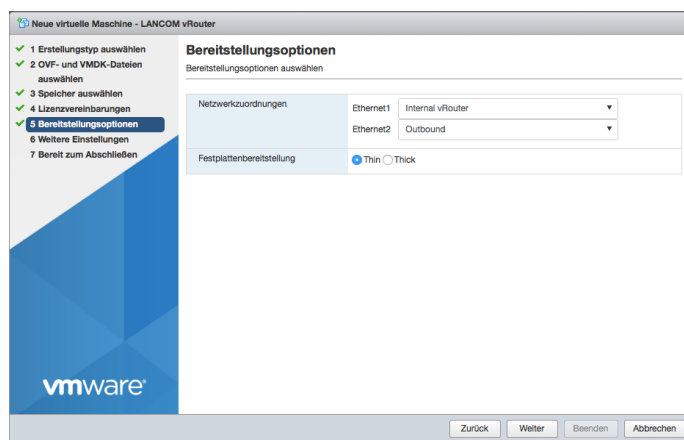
Neue virtuelle Maschine - LANCOM vRouter

1 Erstellungstyp auswählen
2 OVF- und VMDK-Dateien auswählen
3 Speicher auswählen
4 Lizenzvereinbarungen
5 Bereitstellungsoptionen
6 Weitere Einstellungen
7 Bereit zum Abschließen

vmware®

Bereitstellungsoptionen
Bereitstellungsoptionen auswählen

| Netzwerkzuordnungen | Ethernet1 Internal vRouter<br>Ethernet2 Outbound |
|---|---|
| Festplattenbereitstellung | Thin Thick |

Zurück Weiter Beenden Abbrechen